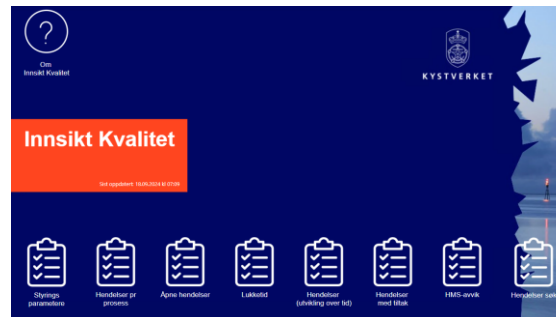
?

Om
Innsikt Kvalitet

KYSTVERKET

Innsikt Kvalitet

Sist oppdatert: 18.06.2024 kl 07:09

Styrings parametere

Hendelser pr prosess

Åpne hendelser

Lukketid

Hendelser (utvikling over tid)

Hendelser med tiltak

HMS-avvik

Hendelser søk